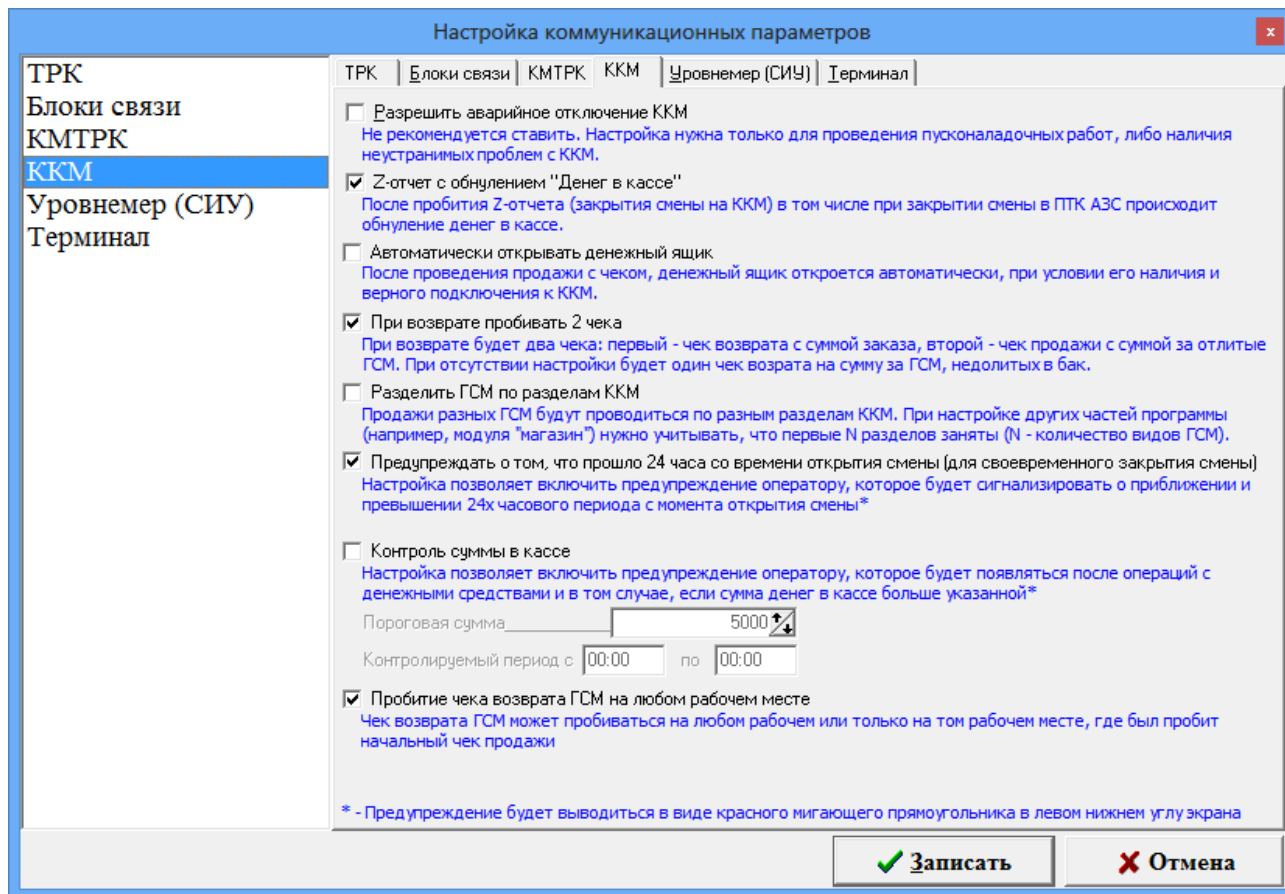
Настройка коммуникационных параметров

ТРК
Блоки связи
КМТРК
ККМ
Уровнемер (СИУ)
Терминал

ТРК | Блоки связи | КМТРК | ККМ | Уровнемер (СИУ) | Терминал

Разрешить аварийное отключение ККМ
Не рекомендуется ставить. Настройка нужна только для проведения пусконаладочных работ, либо наличия неустранимых проблем с ККМ.

Z-отчет с обнулением "Денег в кассе"
После пробития Z-отчета (закрытия смены на ККМ) в том числе при закрытии смены в ПТК АЗС происходит обнуление денег в кассе.

Автоматически открывать денежный ящик
После проведения продажи с чеком, денежный ящик откроется автоматически, при условии его наличия и верного подключения к ККМ.

При возврате пробивать 2 чека
При возврате будет два чека: первый - чек возврата с суммой заказа, второй - чек продажи с суммой за отлитые ГСМ. При отсутствии настройки будет один чек возрата на сумму за ГСМ, недолитых в бак.

Разделить ГСМ по разделам ККМ
Продажи разных ГСМ будут проводиться по разным разделам ККМ. При настройке других частей программы (например, модуля "магазин") нужно учитывать, что первые N разделов заняты (N - количество видов ГСМ).

Предупреждать о том, что прошло 24 часа со времени открытия смены (для своевременного закрытия смены)
Настройка позволяет включить предупреждение оператору, которое будет сигнализировать о приближении и превышении 24х часового периода с момента открытия смены*

Контроль суммы в кассе
Настройка позволяет включить предупреждение оператору, которое будет появляться после операций с денежными средствами и в том случае, если сумма денег в кассе больше указанной*
Пороговая сумма 5000
Контролируемый период с 00:00 по 00:00

Пробитие чека возврата ГСМ на любом рабочем месте
Чек возврата ГСМ может пробиваться на любом рабочем или только на том рабочем месте, где был пробит начальный чек продажи

* - Предупреждение будет выводиться в виде красного мигающего прямоугольника в левом нижнем углу экрана

Записать
Отмена